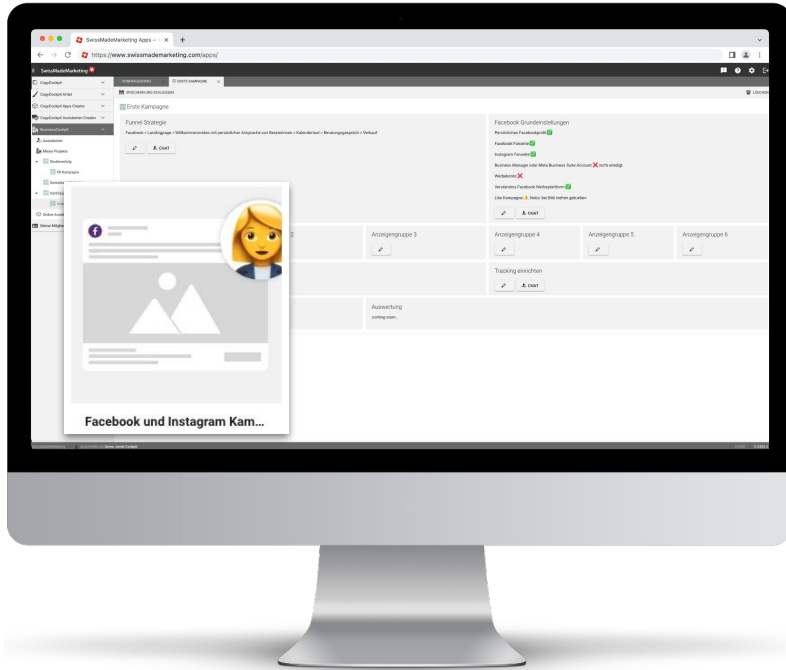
SwissMadeMarketing Apps – × +
https://www.swissmademarketing.com/apps/

SwissMadeMarketing

CopyCockpit
CopyCockpit Artikel
CopyCockpit Apps Creator
CopyCockpit Assistenten Creator
BusinessCockpit
Assistenten
Meine Projekte
Strukturerfolg
FB Kampagne
Online Assi
Meine Mitglie

ERSTE KAMPAGNE ×
SPEICHERN UND SCHLIESSEN
LÖSCHEN

Erste Kampagne

Funnel Strategie
Facebook > Landingpage > Willkommensvideo mit persönlicher Ansprache von Bereitsteinen > Kalendertool > Beratungsgespräch > Verkauf
CHAT

Facebook Grundeinstellungen
Persönliches Facebookprofil ✅
Facebook Fanseite ✅
Instagram Fanseite ✅
Business Manager oder Meta Business Suite Account ❌ nicht erledigt
Werbekonto ❌
Verbindliche Facebook Werbeplattform ✅
Like Kampagne ⚠️ Notiz: bei Bild stehen geblieben
CHAT

Anzeigengruppe 3
Anzeigengruppe 4
Anzeigengruppe 5
Anzeigengruppe 6

Tracking einrichten
CHAT

Auswertung
coming soon...

Facebook und Instagram Kam...